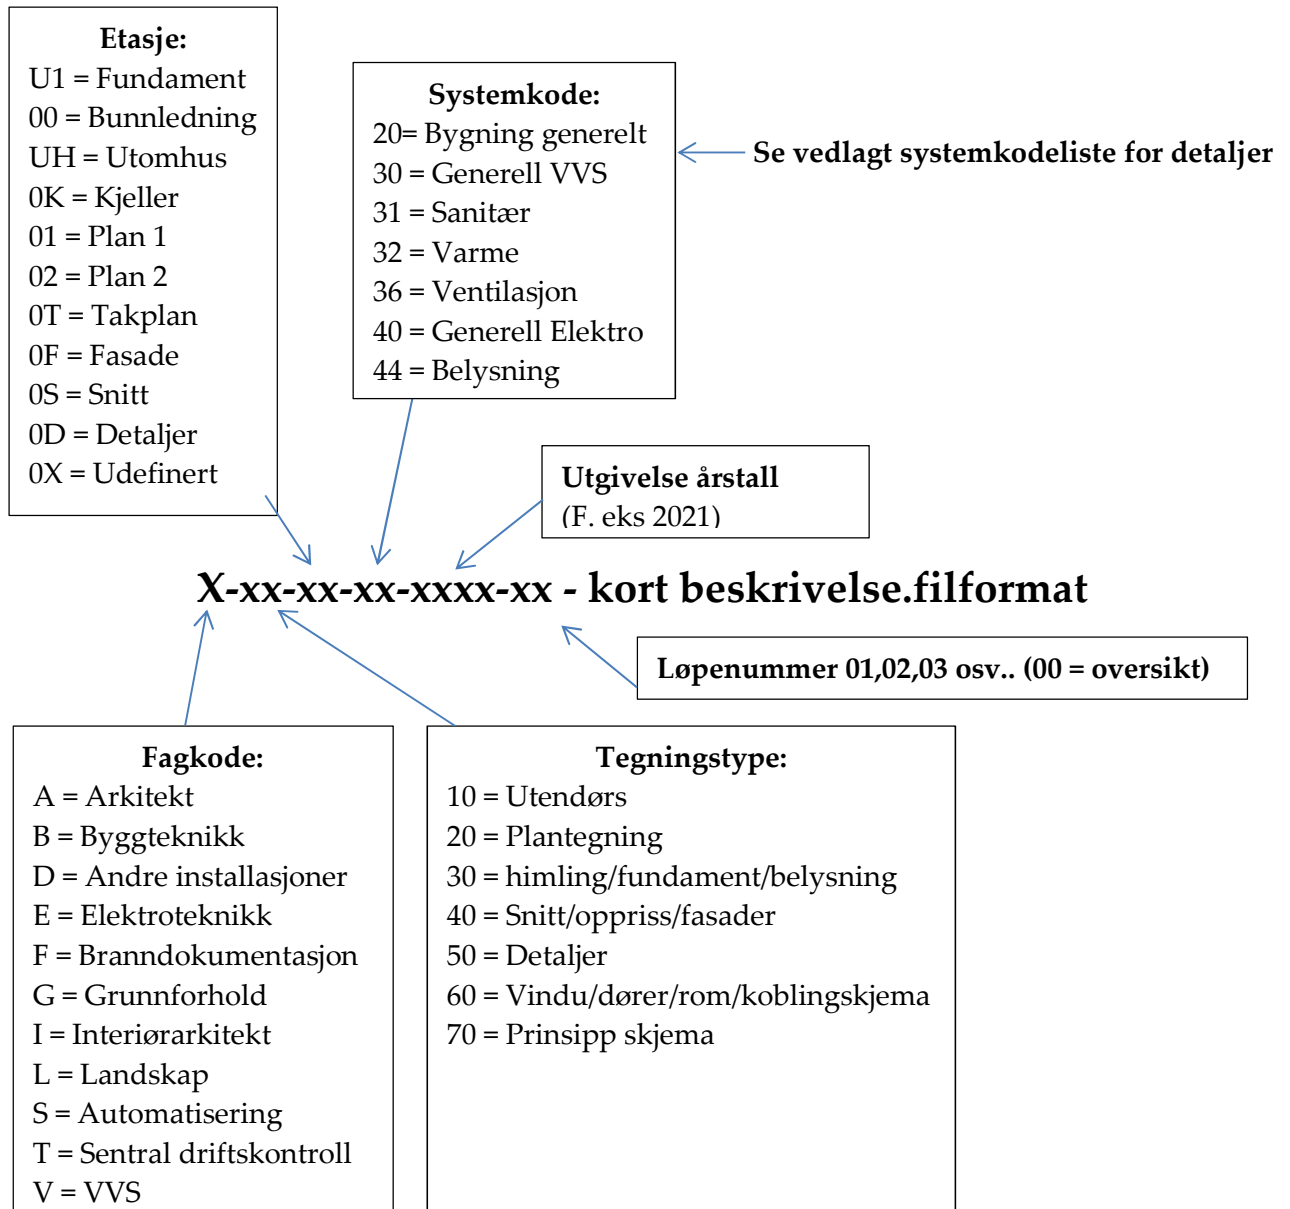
Etasje:
U1 = Fundament
00 = Bunnledning
UH = Utomhus
0K = Kjeller
01 = Plan 1
02 = Plan 2
0T = Takplan
0F = Fasade
0S = Snitt
0D = Detaljer
0X = Udefinert

Systemkode:
20= Bygning generelt
30 = Generell VVS
31 = Sanitær
32 = Varme
36 = Ventilasjon
40 = Generell Elektro
44 = Belysning

Se vedlagt systemkodeliste for detaljer

Utgivelse årstall
(F. eks 2021)

X-xx-xx-xx-xxxx-xx - kort beskrivelse.filformat

Løpenummer 01,02,03 osv.. (00 = oversikt)

Fagkode:
A = Arkitekt
B = Byggteknikk
D = Andre installasjoner
E = Elektroteknikk
F = Branndokumentasjon
G = Grunnforhold
I = Interiørarkitekt
L = Landskap
S = Automatisering
T = Sentral driftskontroll
V = VVS

Tegningstype:
10 = Utendørs
20 = Plantegning
30 = himling/fundament/belysning
40 = Snitt/oppriss/fasader
50 = Detaljer
60 = Vindu/dører/rom/koblingskjema
70 = Prinsipp skjema